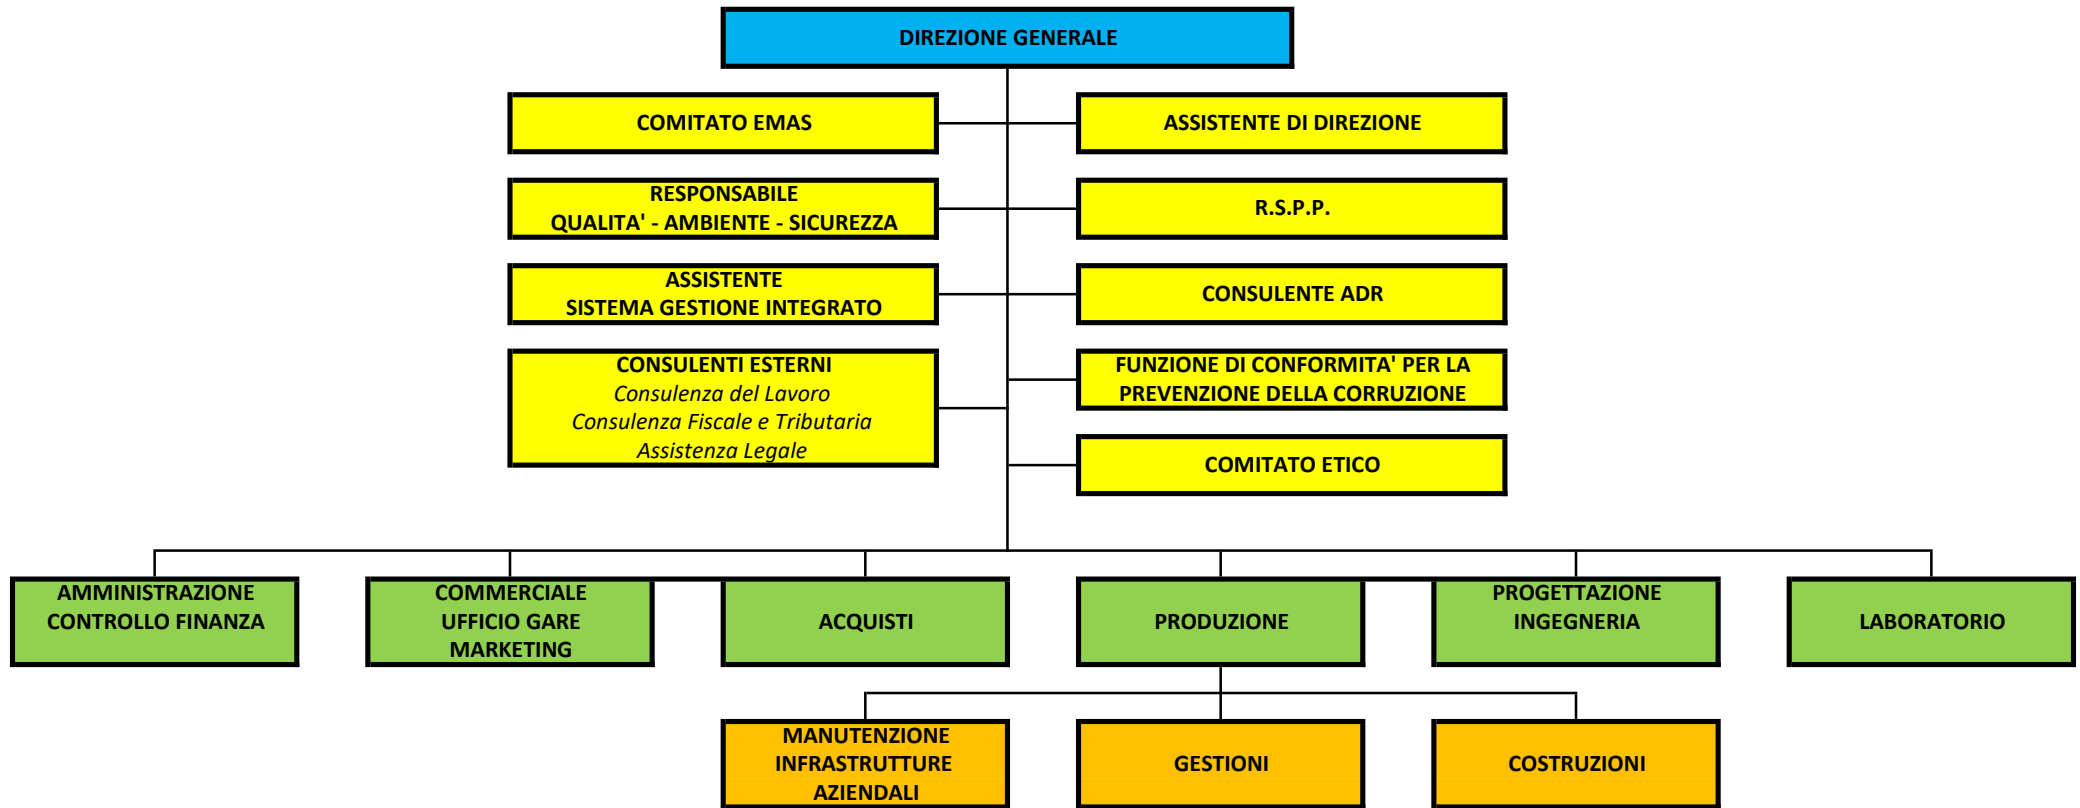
DIREZIONE GENERALE

COMITATO EMAS

ASSISTENTE DI DIREZIONE

RESPONSABILE
QUALITA' - AMBIENTE - SICUREZZA

R.S.P.P.

ASSISTENTE
SISTEMA GESTIONE INTEGRATO

CONSULENTE ADR

CONSULENTI ESTERNI
*Consulenza del Lavoro*
*Consulenza Fiscale e Tributaria*
*Assistenza Legale*

FUNZIONE DI CONFORMITA' PER LA PREVENZIONE DELLA CORRUZIONE

COMITATO ETICO

AMMINISTRAZIONE
CONTROLLO FINANZA

COMMERCIALE
UFFICIO GARE
MARKETING

ACQUISTI

PRODUZIONE

PROGETTAZIONE
INGEGNERIA

LABORATORIO

MANUTENZIONE
INFRASTRUTTURE
AZIENDALI

GESTIONI

COSTRUZIONI